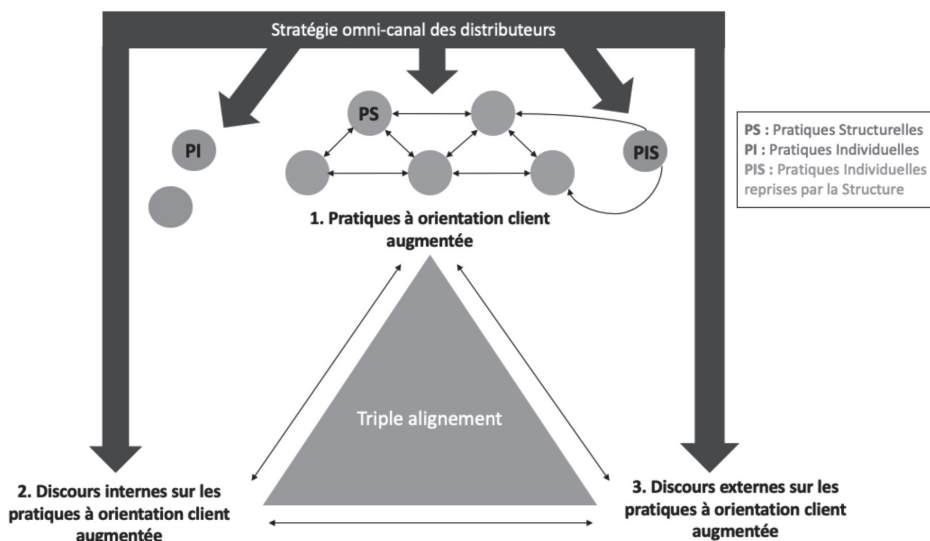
Stratégie omni-canal des distributeurs

PI

PS

PIS

PS : Pratiques Structurelles
PI : Pratiques Individuelles
PIS : Pratiques Individuelles reprises par la Structure

1. Pratiques à orientation client augmentée

Triple alignement

2. Discours internes sur les pratiques à orientation client augmentée

3. Discours externes sur les pratiques à orientation client augmentée